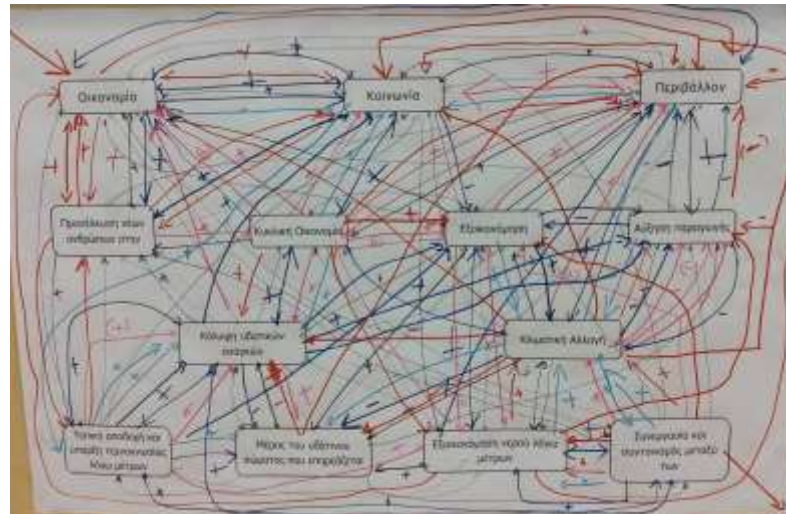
Οικονομία

Κοινωνία

Περιβάλλον

Προσέλκυση νέων ανθρώπων στην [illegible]

Κυκλική Οικονομία

Εξοικονόμηση

Αύξηση παραγωγής

Κάλυψη υδατικών αναγκών

Κλιματική Αλλαγή

Τοπική αποδοχή και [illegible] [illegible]

Μέρος του υδάτινου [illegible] που επηρεάζεται

Εξοικονόμηση νερού λόγω μέτρων

Συνεργασία και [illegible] μεταξύ των